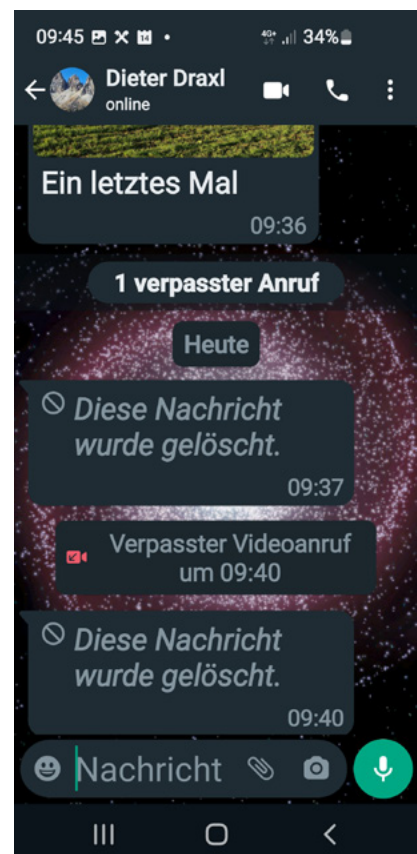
09:45 34%

Dieter Draxl
online

Ein letztes Mal
09:36

1 verpasster Anruf

Heute

Diese Nachricht wurde gelöscht.
09:37

Verpasster Videoanruf um 09:40

Diese Nachricht wurde gelöscht.
09:40

Nachricht